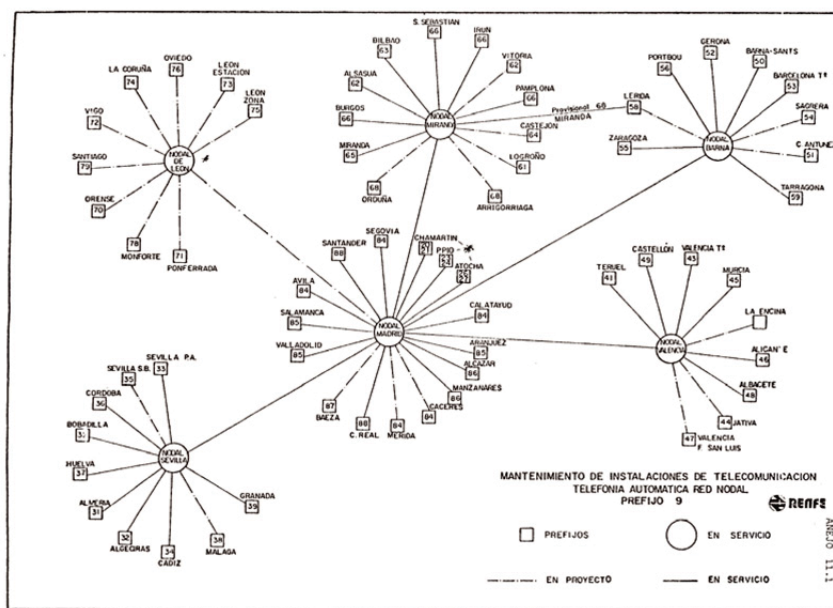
NODAL DE LEON
LA CORUÑA 74
OVIEDO 76
LEON ESTACION 73
LEON ZONA 75
VIGO 72
SANTIAGO 79
ORENSE 70
78 MONFORTE
71 PONFERRADA

NODAL MIRANDA
S. SEBASTIAN 66
IRUN 66
BILBAO 63
VITORIA 62
ALSASUA 62
PAMPLONA 66
BURGOS 66
CASTEJON 64
MIRANDA 65
LOGROÑO 61
68 ORDUÑA
68 ARRIGORRIAGA
Provisional 68 MIRANDA

NODAL BARNA
PORTBOU 56
GERONA 52
BARNA-SANTS 50
BARCELONA Tª 53
LERIDA 58
SAGRERA 54
ZARAGOZA 55
C. ANTUNEZ 51
TARRAGONA 59

NODAL MADRID
SANTANDER 88
SEGOVIA 84
CHAMARTIN 21
PPIO 23
ATOCHA 25 27
AVILA 84
CALATAYUD 84
SALAMANCA 85
VALLADOLID 85
ARANJUEZ 85
ALCAZAR 86
MANZANARES 86
CACERES 84
84 MERIDA
88 C. REAL
87 BAEZA

NODAL VALENCIA
CASTELLON 49
VALENCIA Tª 43
TERUEL 41
MURCIA 45
LA ENCINA
ALICANTE 46
ALBACETE 48
44 JATIVA
47 VALENCIA F. SAN LUIS

NODAL SEVILLA
SEVILLA P.A. 33
SEVILLA S.B. 35
CORDOBA 36
BOBADILLA 3
HUELVA 37
ALMERIA 31
32 ALGECIRAS
34 CADIZ
38 MALAGA
GRANADA 39

MANTENIMIENTO DE INSTALACIONES DE TELECOMUNICACION
TELEFONIA AUTOMATICA RED NODAL
PREFIJO 9
RENFE

PREFIJOS
EN SERVICIO
EN PROYECTO
EN SERVICIO

ANEJO 11.1